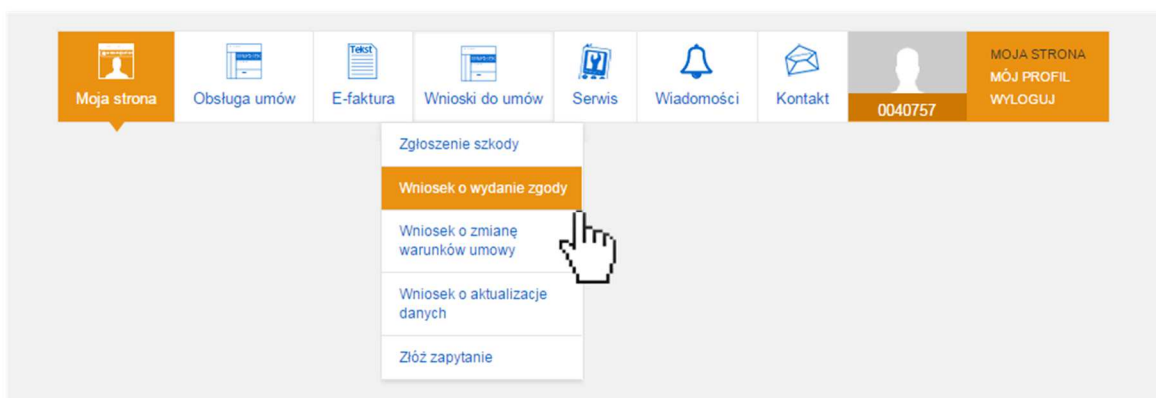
Moja strona
Obsługa umów
Tekst
E-faktura
Wnioski do umów
Serwis
Wiadomości
Kontakt
0040757
MOJA STRONA
MÓJ PROFIL
WYLOGUJ

Zgłoszenie szkody
Wniosek o wydanie zgody
Wniosek o zmianę warunków umowy
Wniosek o aktualizacje danych
Złóż zapytanie